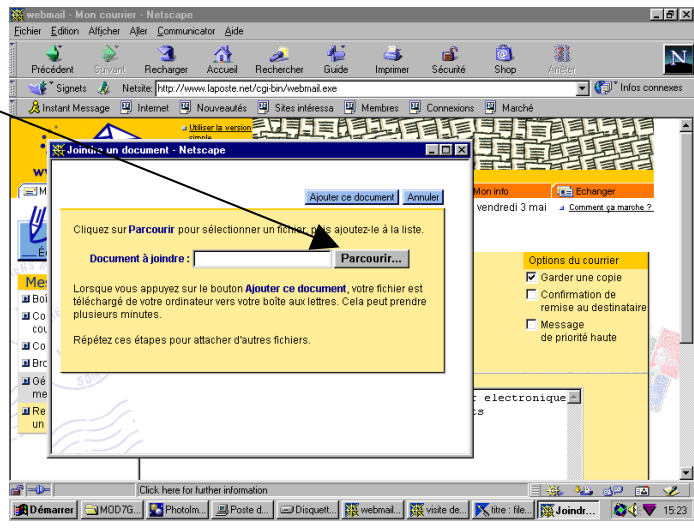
webmail - Mon courrier - Netscape

Fichier Edition Afficher Aller Communicator Aide

Précédent Suivant Recharger Accueil Rechercher Guide Imprimer Sécurité Shop Arrêter

Signets Netsite: http://www.laposte.net/cgi-bin/webmail.exe

Infos connexes

Instant Message Internet Nouveautés Sites intéressa Membres Connexions Marché

Utiliser la version simple

Joindre un document - Netscape

Ajouter ce document Annuler

Cliquez sur Parcourir pour sélectionner un fichier, puis ajoutez-le à la liste.

Document à joindre : Parcourir...

Lorsque vous appuyez sur le bouton Ajouter ce document, votre fichier est téléchargé de votre ordinateur vers votre boîte aux lettres. Cela peut prendre plusieurs minutes.

Répétez ces étapes pour attacher d'autres fichiers.

Mon info Echanger

vendredi 3 mai Comment ça marche ?

Options du courrier

Garder une copie

Confirmation de remise au destinataire

Message de priorité haute

t electronique

s

Mes

Boî

Co cou

Co

Bro

Gé me

Re un

Click here for further information

Démarrer MOD7G... Photolm... Poste d... Disquett... webmail... visite de... titre : file... Joindr... 15:23